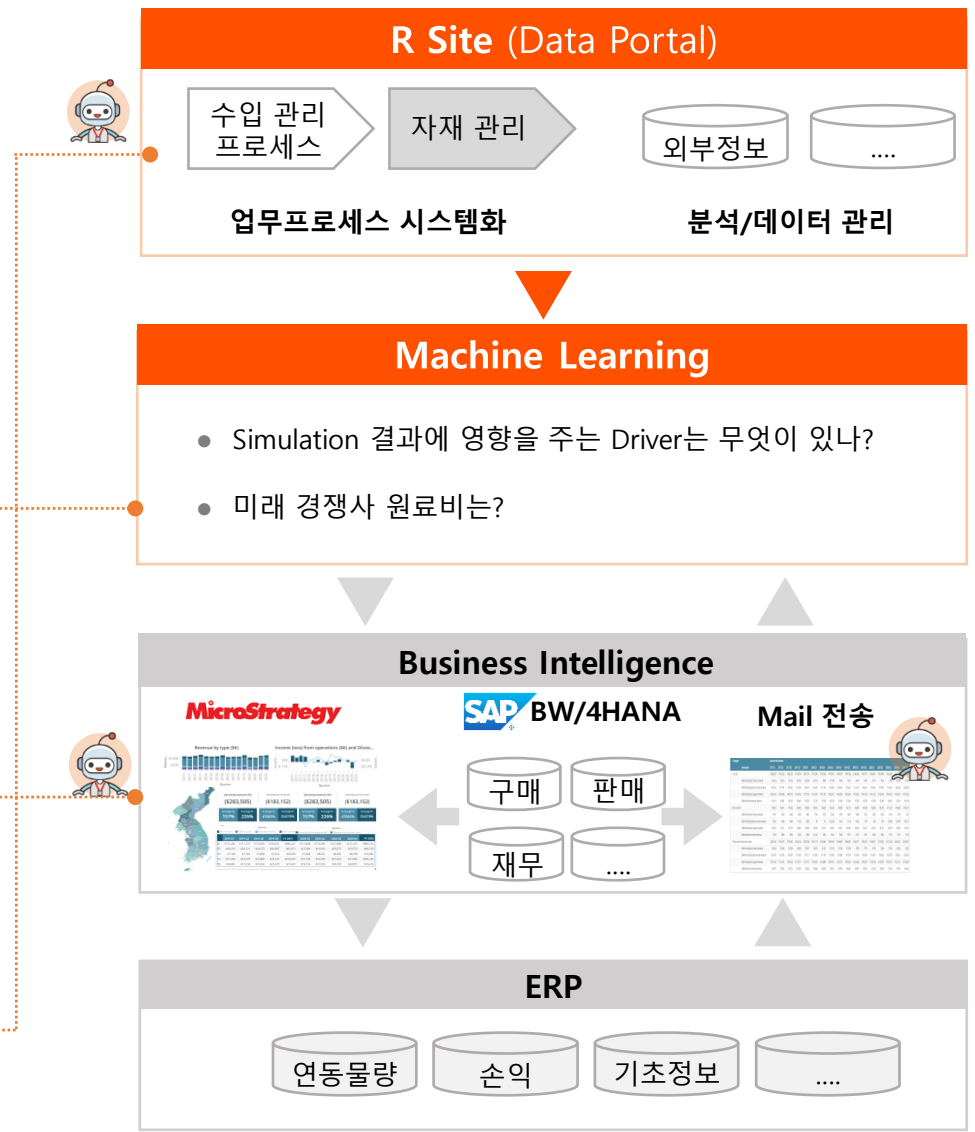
R Site (Data Portal)

수입 관리 프로세스

자재 관리

외부정보

....

업무프로세스 시스템화

분석/데이터 관리

Machine Learning

- Simulation 결과에 영향을 주는 Driver는 무엇이 있나?
- 미래 경쟁사 원료비는?

Business Intelligence

MicroStrategy

SAP BW/4HANA

Mail 전송

구매

판매

재무

....

ERP

연동물량

손익

기초정보

....